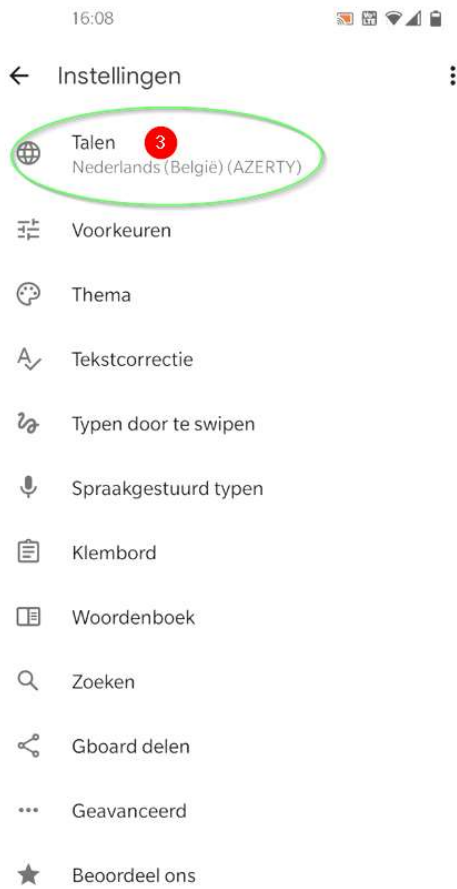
16:08

Instellingen

Talen 3
Nederlands (België) (AZERTY)

Voorkeuren

Thema

Tekstcorrectie

Typen door te swipen

Spraakgestuurd typen

Klembord

Woordenboek

Zoeken

Gboard delen

Geavanceerd

Beoordeel ons